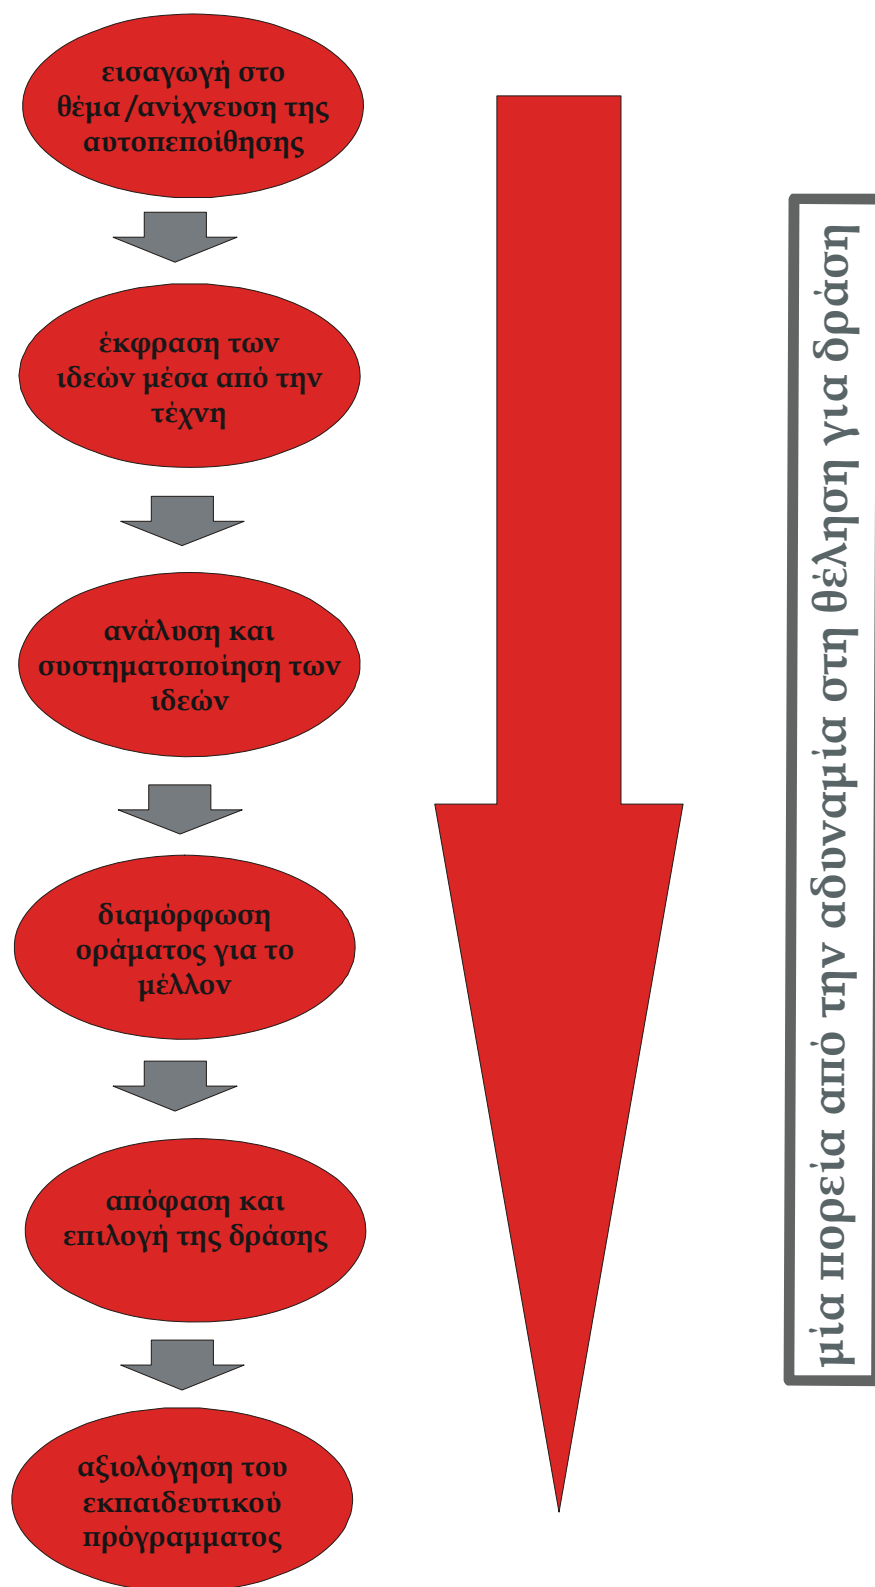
εισαγωγή στο θέμα /ανίχνευση της αυτοπεποίθησης

έκφραση των ιδεών μέσα από την τέχνη

ανάλυση και συστηματοποίηση των ιδεών

διαμόρφωση οράματος για το μέλλον

απόφαση και επιλογή της δράσης

αξιολόγηση του εκπαιδευτικού πρόγραμματος

μία πορεία από την αδυναμία στη θέληση για δράση